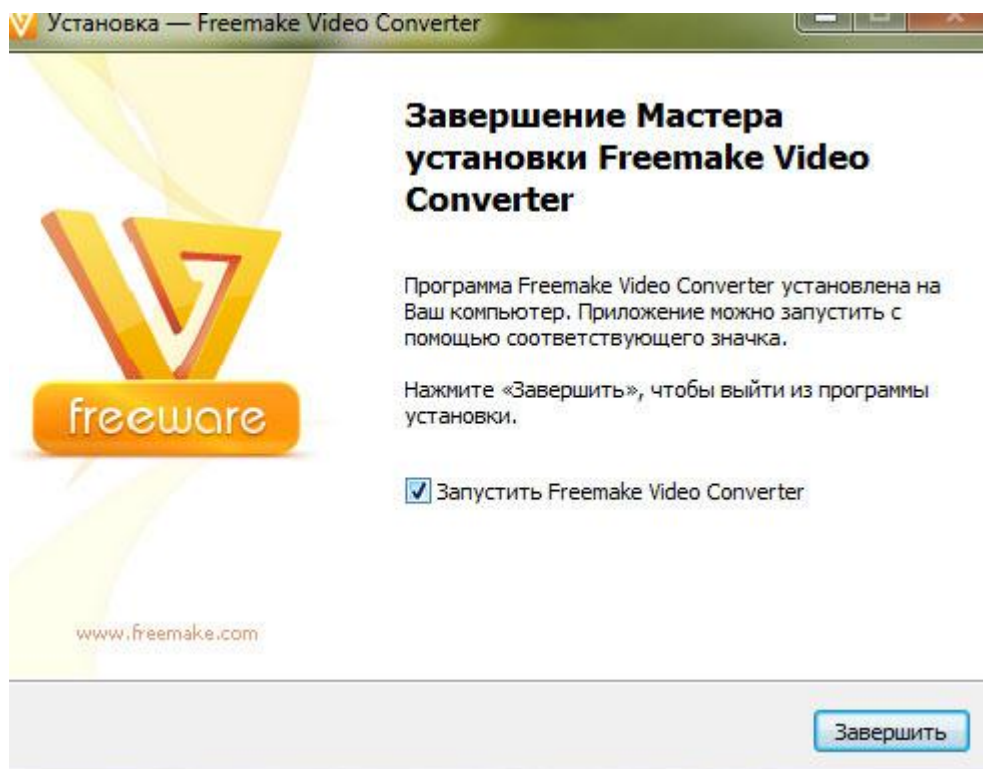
Установка — Freemake Video Converter

Завершение Мастера установки Freemake Video Converter

freeware

Программа Freemake Video Converter установлена на Ваш компьютер. Приложение можно запустить с помощью соответствующего значка.

Нажмите «Завершить», чтобы выйти из программы установки.

Запустить Freemake Video Converter

www.freemake.com

Завершить